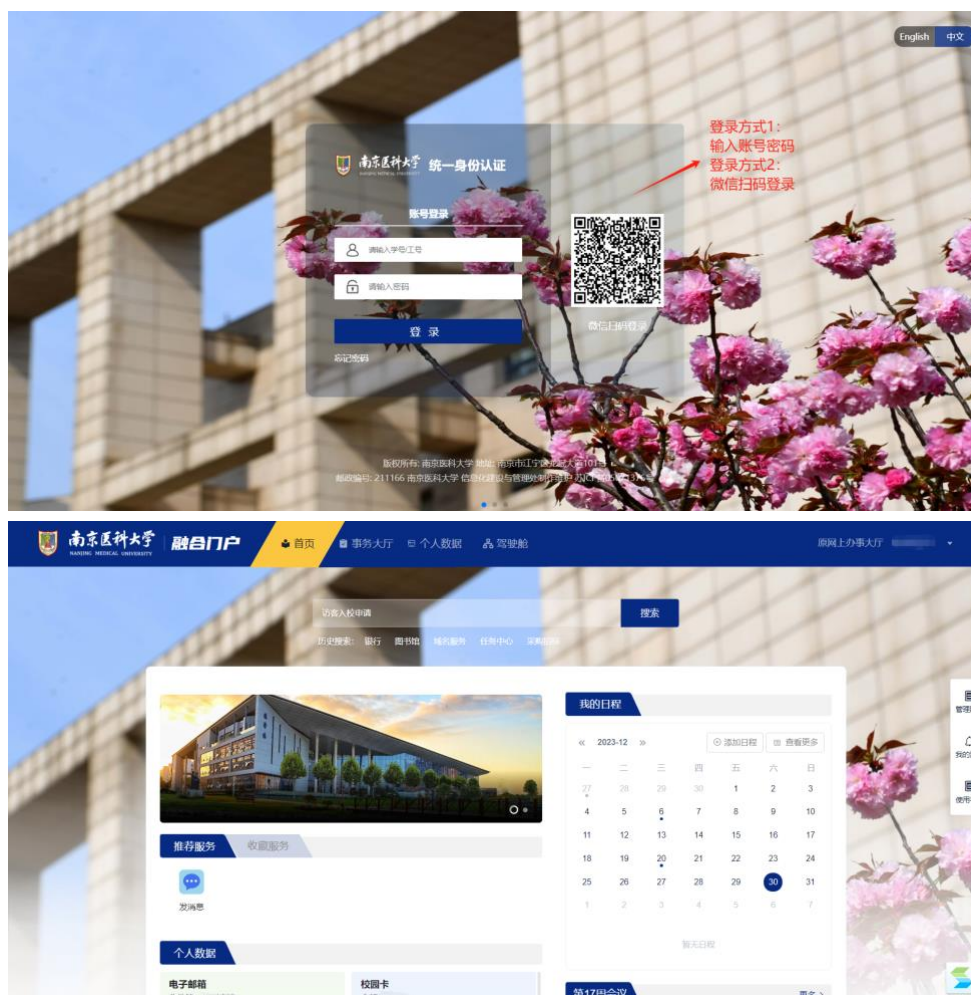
English 中文

南京医科大学 NANJING MEDICAL UNIVERSITY 统一身份认证

账号登录

请输入学号/工号

请输入密码

登 录

忘记密码

微信扫码登录

登录方式1:
输入账号密码
登录方式2:
微信扫码登录

版权所有: 南京医科大学 地址: 南京市江宁区龙眠大道101号
邮政编码: 211166 南京医科大学 信息化建设与管理处制作维护 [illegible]

南京医科大学 NANJING MEDICAL UNIVERSITY 融合门户 首页 事务大厅 个人数据 驾驶舱 原网上办事大厅 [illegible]

访客入校申请 搜索

历史搜索: 银行 图书馆 域名服务 任务中心 采购招标

推荐服务 收藏服务

发消息

个人数据

电子邮箱 校园卡

我的日程

« 2023-12 » 添加日程 查看更多

| 一 | 二 | 三 | 四 | 五 | 六 | 日 |
|---|---|---|---|---|---|---|
| 27 | 28 | 29 | 30 | 1 | 2 | 3 |
| 4 | 5 | 6 | 7 | 8 | 9 | 10 |
| 11 | 12 | 13 | 14 | 15 | 16 | 17 |
| 18 | 19 | 20 | 21 | 22 | 23 | 24 |
| 25 | 26 | 27 | 28 | 29 | 30 | 31 |
| 1 | 2 | 3 | 4 | 5 | 6 | 7 |

暂无日程

第17周会议 更多 >

管理 我的 使用